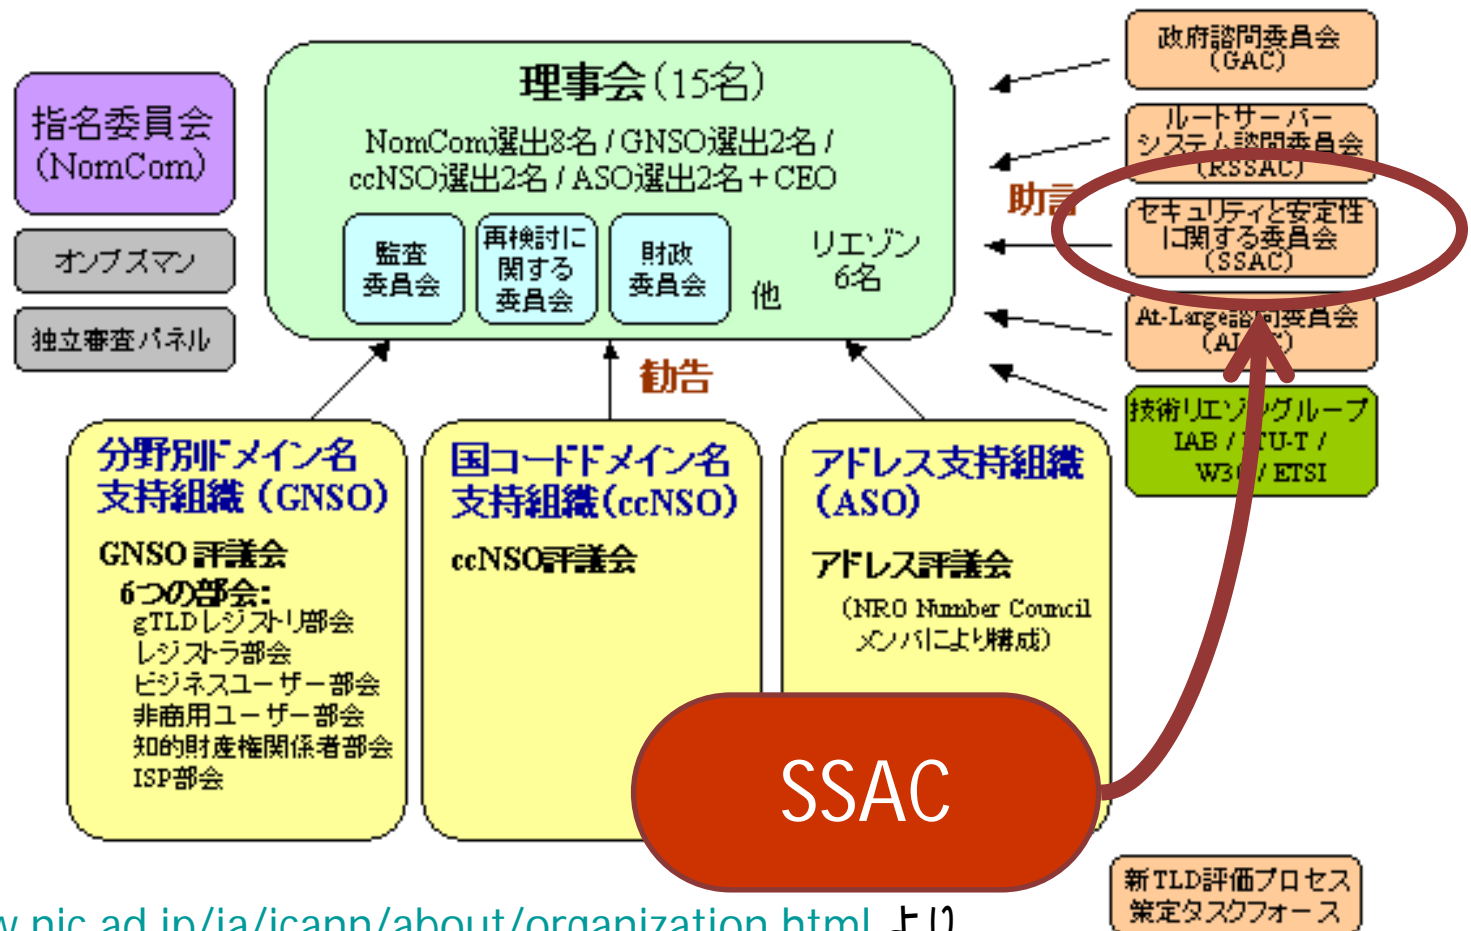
指名委員会 (NomCom)

オンブズマン

独立審査パネル

理事会(15名)

NomCom選出8名 / GNSO選出2名 / ccNSO選出2名 / ASO選出2名 + CEO

監査委員会

再検討に関する委員会

財政委員会

他

リエゾン 6名

政府諮問委員会 (GAC)

ルートサーバーシステム諮問委員会 (RSSAC)

助言

セキュリティと安定性に関する委員会 (SSAC)

At-Large諮問委員会 (AL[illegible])

技術リエゾングループ IAB / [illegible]TU-T / W3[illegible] / ETSI

勧告

分野別ドメイン名支持組織 (GNSO)

GNSO 評議会

6つの部会:
gTLDレジストリ部会
レジストラ部会
ビジネスユーザー部会
非商用ユーザー部会
知的財産権関係者部会
ISP部会

国コードドメイン名支持組織(ccNSO)

ccNSO評議会

アドレス支持組織 (ASO)

アドレス評議会

(NRO Number Council メンバにより構成)

SSAC

新TLD評価プロセス策定タスクフォース

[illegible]w.nic.ad.jp/ja/icann/about/organization.html より